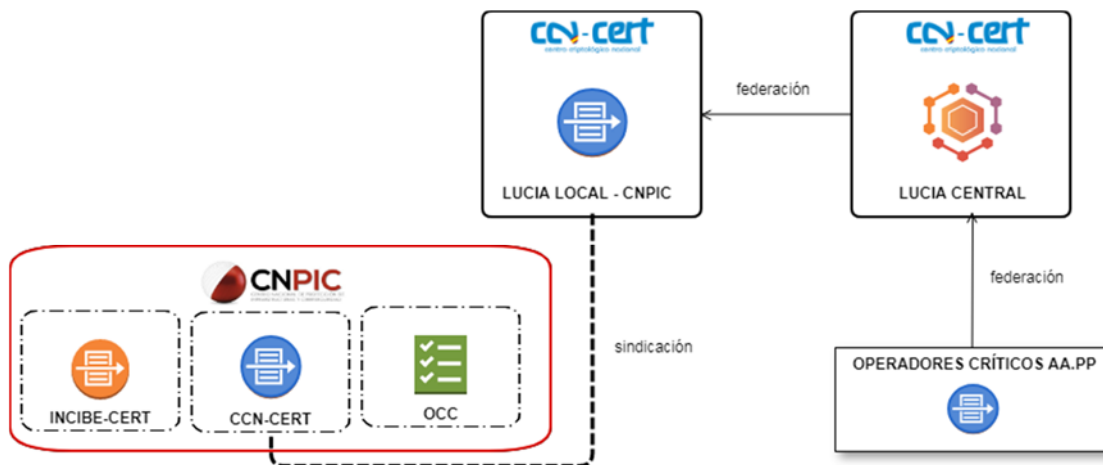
ccn-cert
centro criptológico nacional

LUCIA LOCAL - CNPIC

federación

ccn-cert
centro criptológico nacional

LUCIA CENTRAL

CNPIC
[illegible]

INCIBE-CERT

CCN-CERT

OCC

sindicación

federación

OPERADORES CRÍTICOS AA.PP